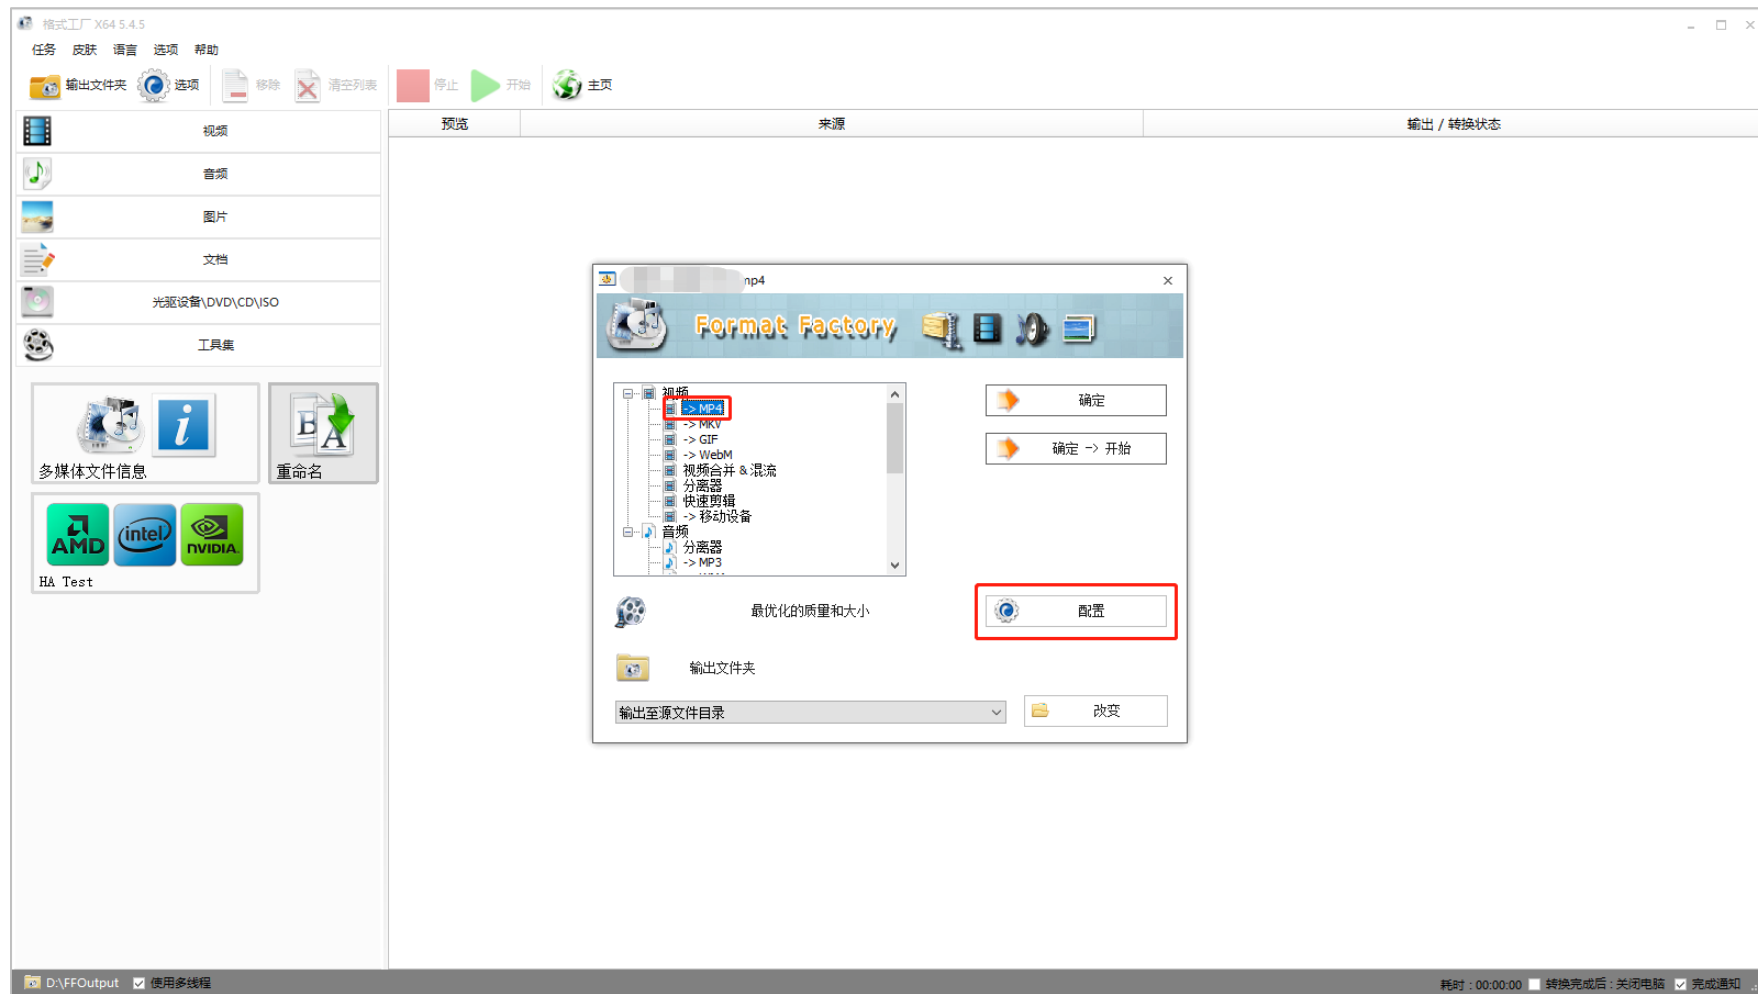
格式工厂 X64 5.4.5

任务 皮肤 语言 选项 帮助

输出文件夹 选项 移除 清空列表 停止 开始 主页

视频
音频
图片
文档
光驱设备\DVD\CD\ISO
工具集

多媒体文件信息
重命名

AMD intel NVIDIA
HA Test

| 预览 | 来源 | 输出 / 转换状态 |
|---|---|---|

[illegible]np4

Format Factory

视频
-> MP4
-> MKV
-> GIF
-> WebM
视频合并 & 混流
分离器
快速剪辑
-> 移动设备
音频
分离器
-> MP3

确定
确定 -> 开始

最优化的质量和大小
配置

输出文件夹
输出至源文件目录
改变

D:\FFOutput 使用多线程
耗时 : 00:00:00 转换完成后 : 关闭电脑 完成通知